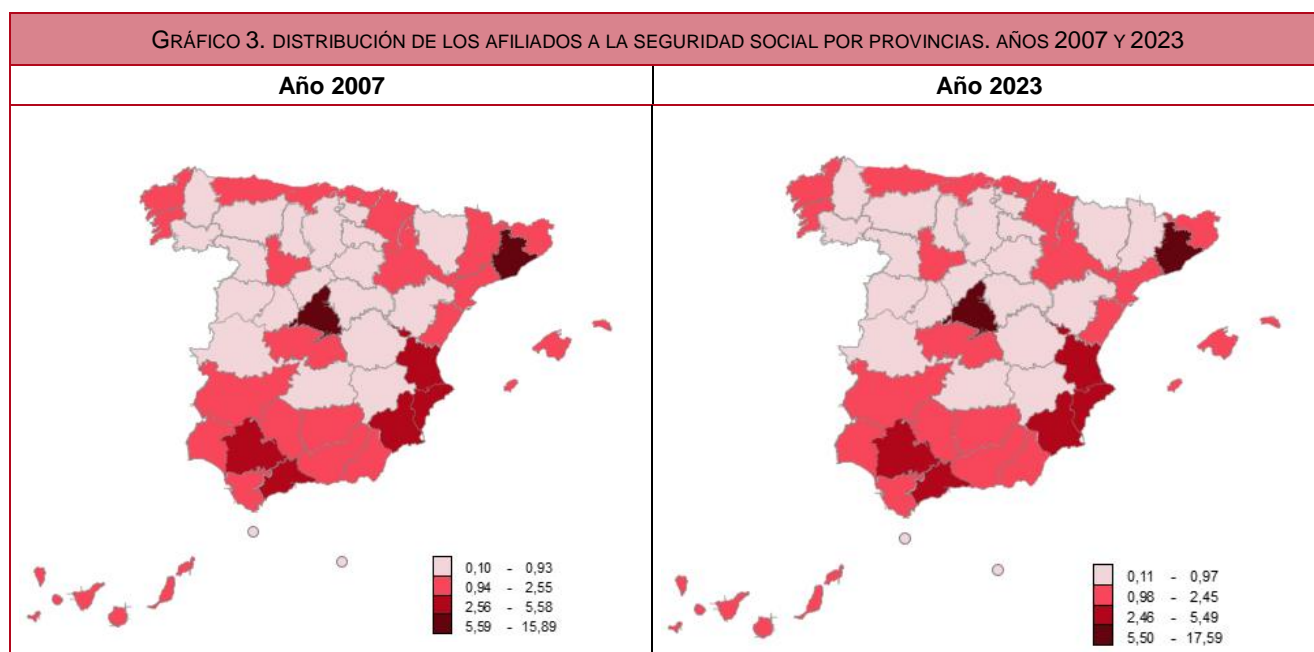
GRÁFICO 3. DISTRIBUCIÓN DE LOS AFILIADOS A LA SEGURIDAD SOCIAL POR PROVINCIAS. AÑOS 2007 Y 2023

| Año 2007 | Año 2023 |
|---|---|
| 0,10 - 0,93<br>0,94 - 2,55<br>2,56 - 5,58<br>5,59 - 15,89 | 0,11 - 0,97<br>0,98 - 2,45<br>2,46 - 5,49<br>5,50 - 17,59 |